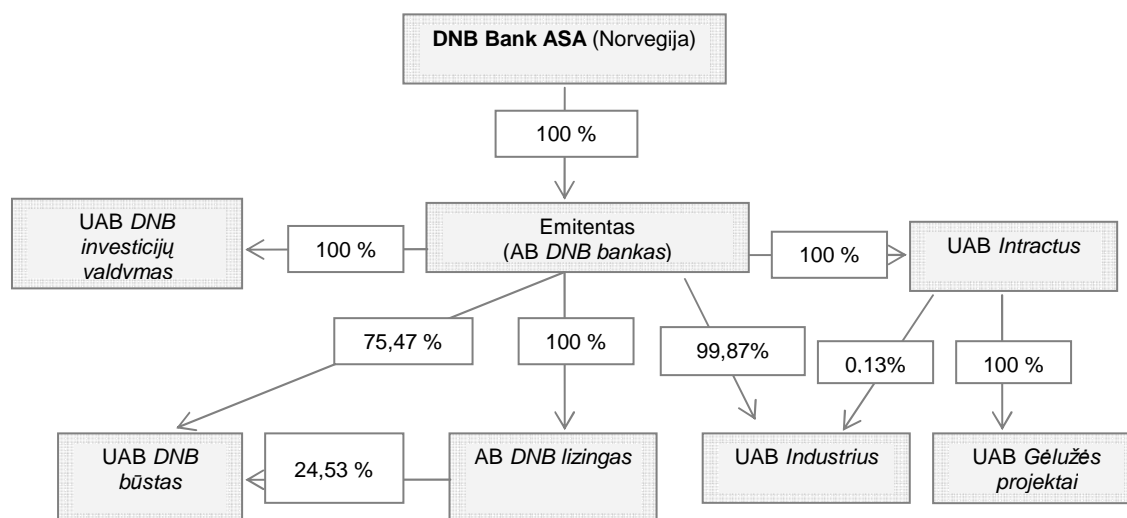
**DNB Bank ASA** (Norvegija)

100 %

UAB *DNB investicijų valdvmas*

100 %

Emitentas
(AB *DNB bankas*)

100 %

UAB *Intractus*

75,47 %

100 %

99,87%

0.13%

100 %

UAB *DNB būstas*

24,53 %

AB *DNB lizingas*

UAB *Industrius*

UAB *Gėlužės projektai*